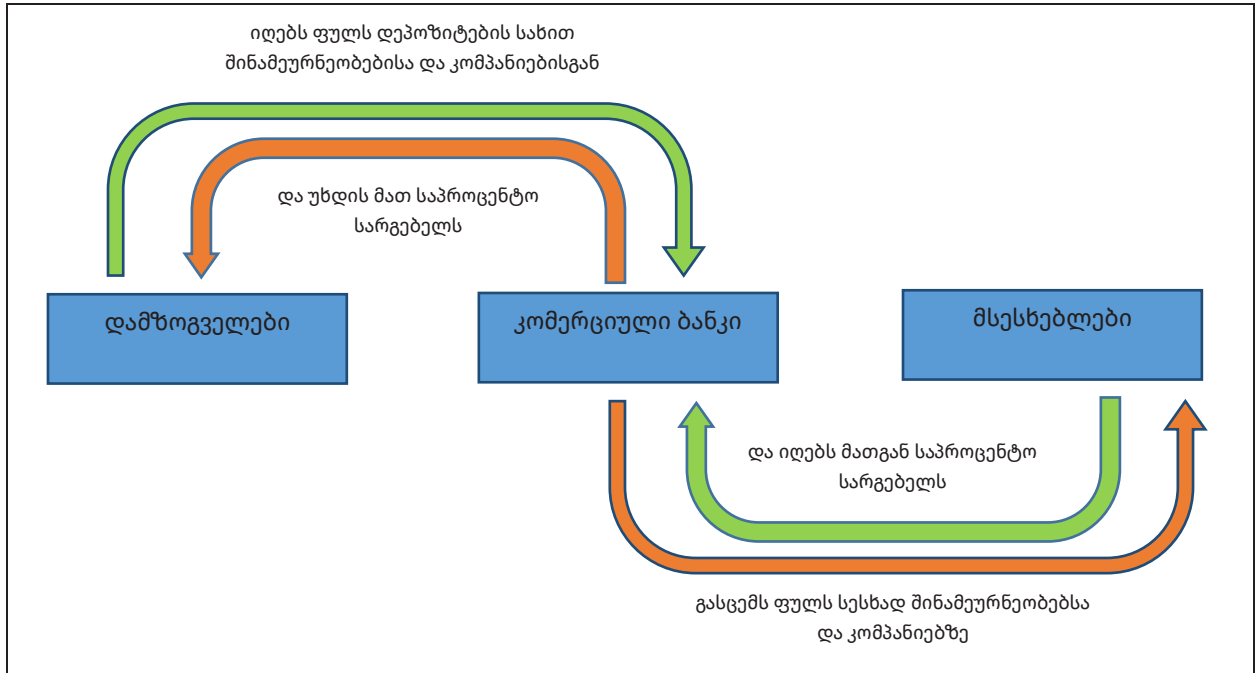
იღებს ფულს დეპოზიტების სახით შინამეურნეობებისა და კომპანიებისგან

და უხდის მათ საპროცენტო სარგებელს

დამზოგველები

კომერციული ბანკი

მსესხებლები

და იღებს მათგან საპროცენტო სარგებელს

გასცემს ფულს სესხად შინამეურნეობებსა და კომპანიებზე